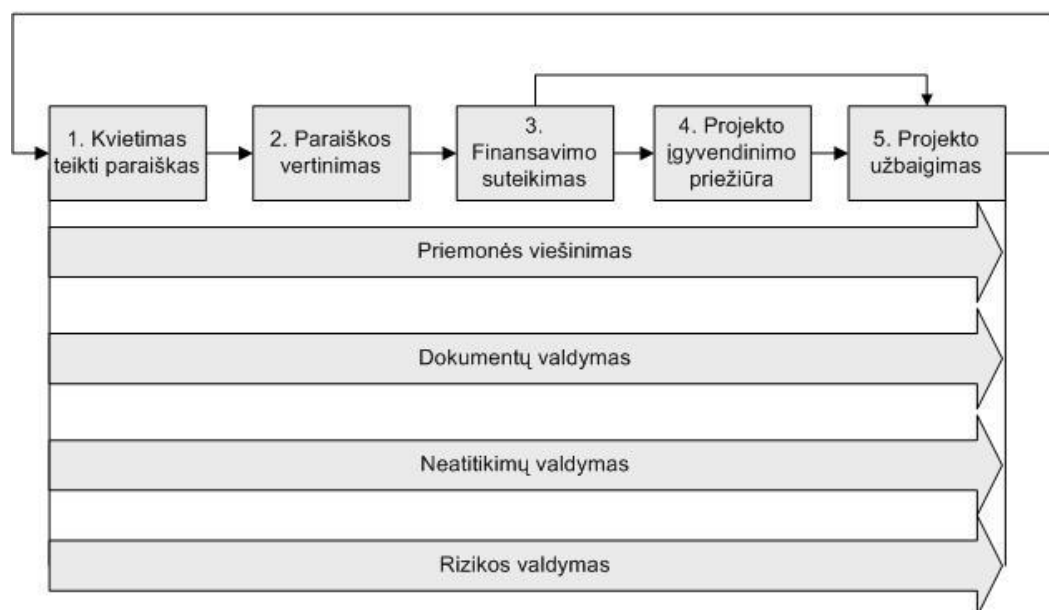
1. Kvietimas teikti paraiškas

2. Paraiškos vertinimas

3. Finansavimo suteikimas

4. Projekto įgyvendinimo priežiūra

5. Projekto užbaigimas

Priemonės viešinimas

Dokumentų valdymas

Neatitikimų valdymas

Rizikos valdymas